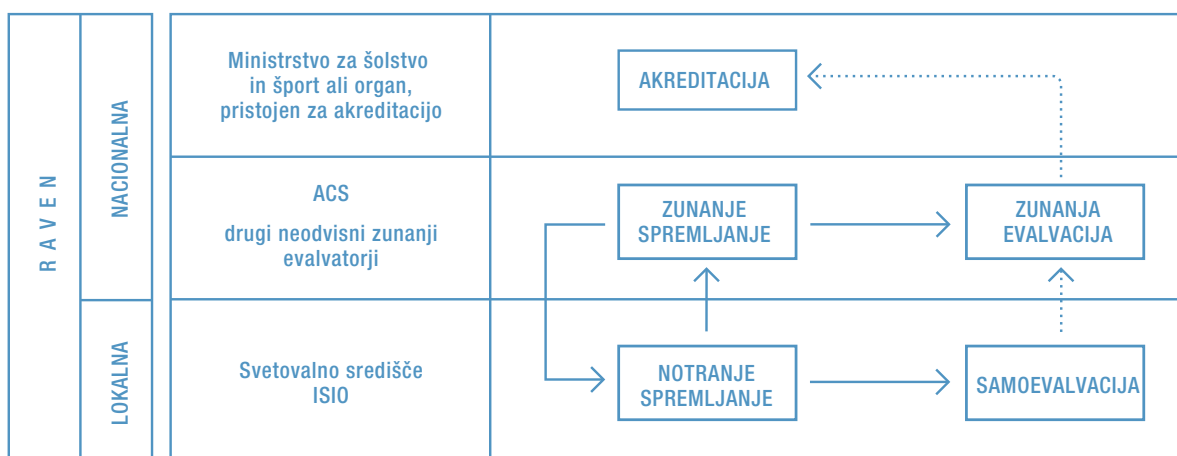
RAVEN

NACIONALNA

LOKALNA

Ministrstvo za šolstvo in šport ali organ, pristojen za akreditacijo

AKREDITACIJA

ACS

drugi neodvisni zunanji evalvatorji

ZUNANJE SPREMLJANJE

ZUNANJA EVALVACIJA

Svetovalno središče ISIO

NOTRANJE SPREMLJANJE

SAMOEVALVACIJA